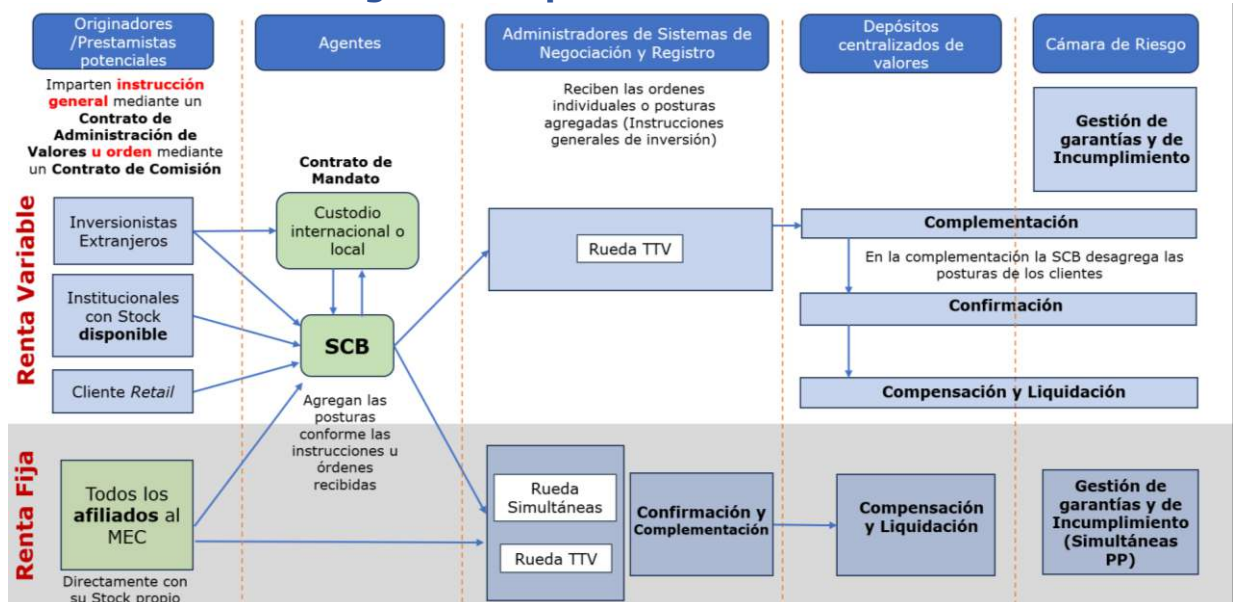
Originadores /Prestamistas potenciales

Agentes

Administradores de Sistemas de Negociación y Registro

Depósitos centralizados de valores

Cámara de Riesgo

Imparten **instrucción general** mediante un **Contrato de Administración de Valores u orden** mediante un **Contrato de Comisión**

Reciben las ordenes individuales o posturas agregadas (Instrucciones generales de inversión)

**Gestión de garantías y de Incumplimiento**

**Contrato de Mandato**

Renta Variable

Inversionistas Extranjeros

Custodio internacional o local

Rueda TTV

**Complementación**

En la complementación la SCB desagrega las posturas de los clientes

Institucionales con Stock **disponible**

**SCB**

**Confirmación**

Cliente *Retail*

**Compensación y Liquidación**

Agregan las posturas conforme las instrucciones u órdenes recibidas

Renta Fija

Todos los **afiliados** al MEC

Rueda Simultáneas

Rueda TTV

**Confirmación y Complementación**

**Compensación y Liquidación**

**Gestión de garantías y de Incumplimiento (Simultáneas PP)**

Directamente con su Stock propio